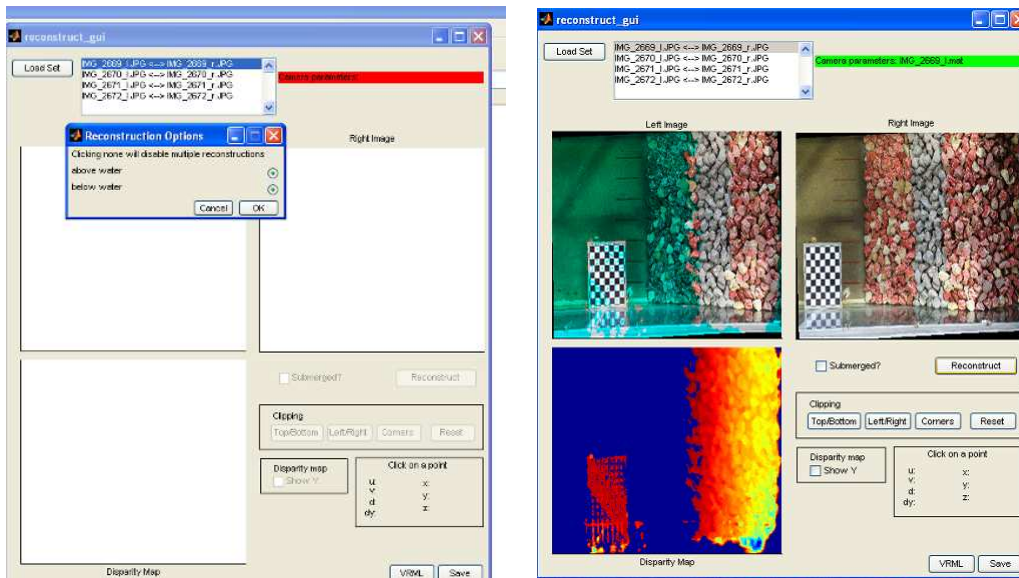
reconstruct_gui

Load Set

IMG_2669_l.JPG <--> IMG_2669_r.JPG
IMG_2670_l.JPG <--> IMG_2670_r.JPG
IMG_2671_l.JPG <--> IMG_2671_r.JPG
IMG_2672_l.JPG <--> IMG_2672_r.JPG

Camera parameters:

Reconstruction Options

Clicking none will disable multiple reconstructions

above water

below water

Cancel OK

Right Image

Submerged?

Reconstruct

Clipping

Top/Bottom Left/Right Corners Reset

Disparity map

Show Y

Click on a point

u:
v:
d:
dy:

x:
y:
z:

Disparity Map

VRML Save

reconstruct_gui

Load Set

IMG_2669_l.JPG <--> IMG_2669_r.JPG
IMG_2670_l.JPG <--> IMG_2670_r.JPG
IMG_2671_l.JPG <--> IMG_2671_r.JPG
IMG_2672_l.JPG <--> IMG_2672_r.JPG

Camera parameters: IMG_2669_l.mat

Left Image

Right Image

Submerged?

Reconstruct

Clipping

Top/Bottom Left/Right Corners Reset

Disparity map

Show Y

Click on a point

u:
v:
d:
dy:

x:
y:
z:

Disparity Map

VRML Save